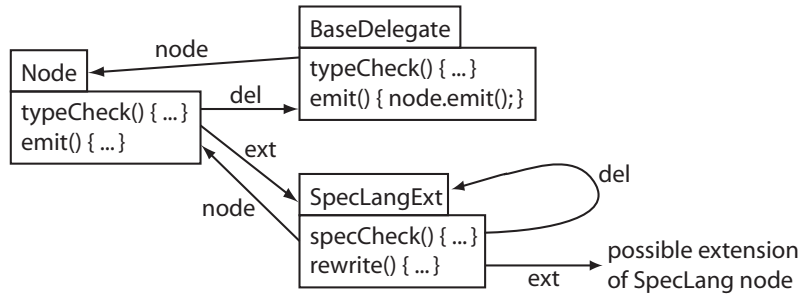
BaseDelegate

node

Node

typeCheck() { ... }
emit() { node.emit(); }

typeCheck() { ... }
emit() { ... }

del

ext

del

node

SpecLangExt

specCheck() { ... }
rewrite() { ... }

possible extension of SpecLang node

ext